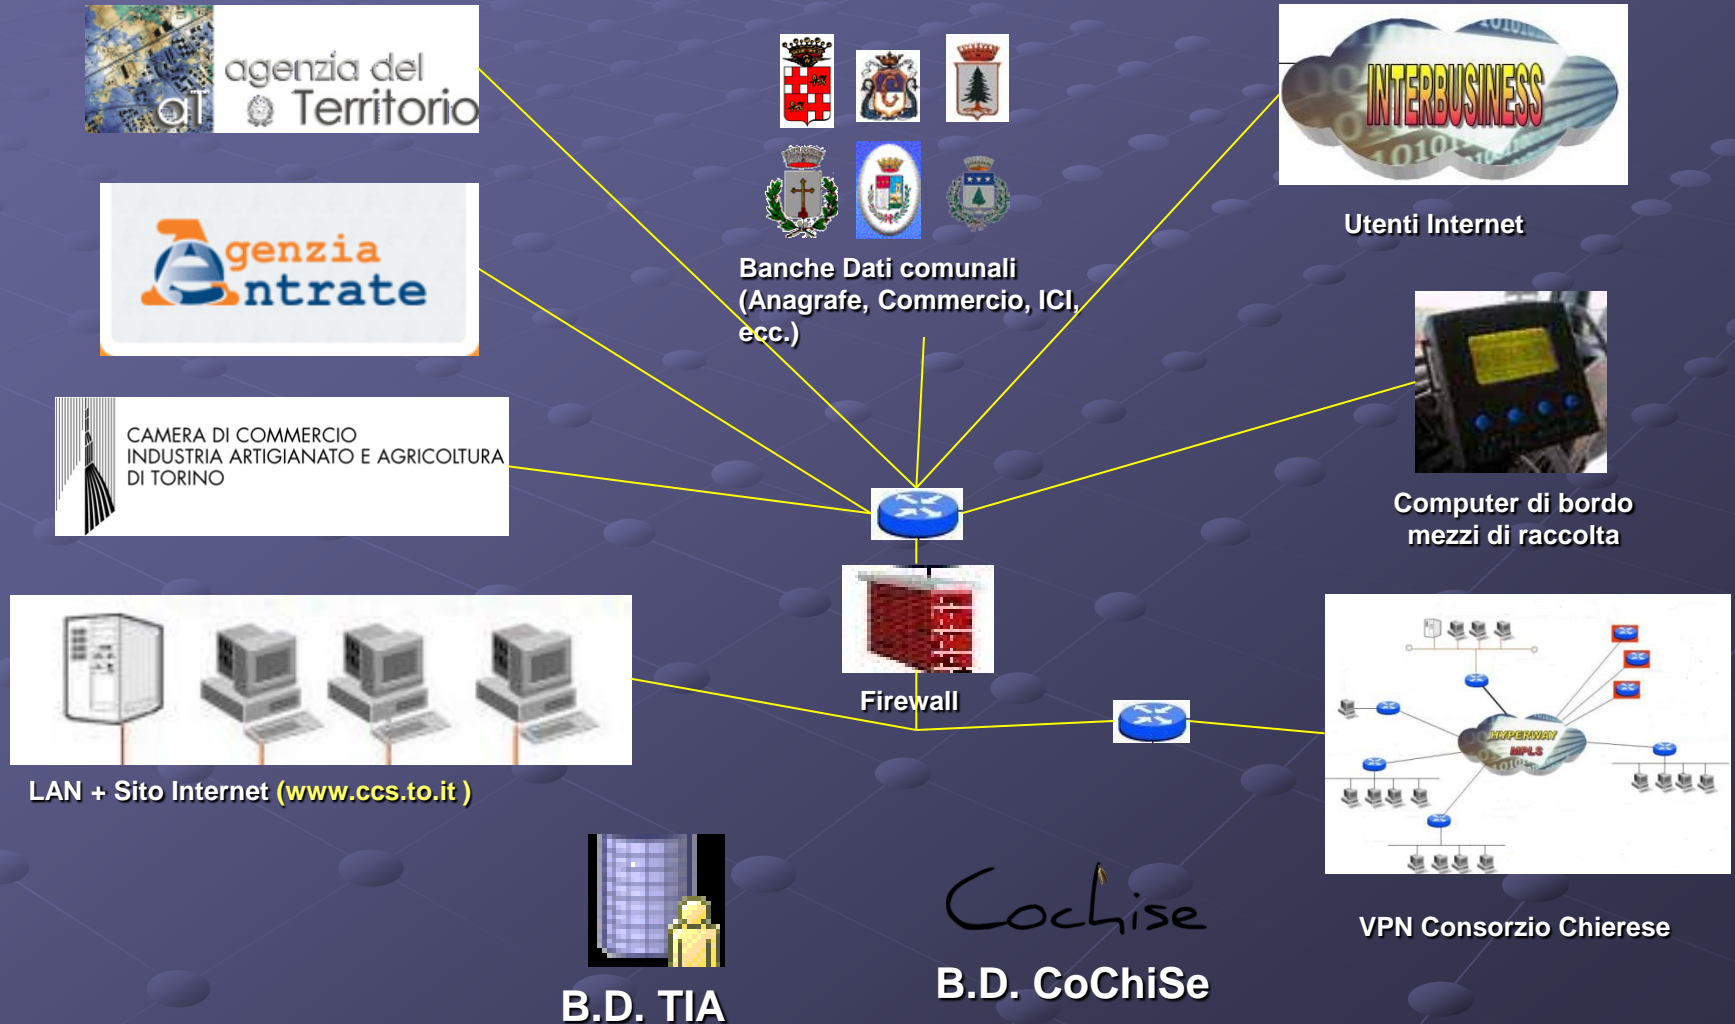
aT agenzia del Territorio

Agenzia Entrate

CAMERA DI COMMERCIO INDUSTRIA ARTIGIANATO E AGRICOLTURA DI TORINO

Banche Dati comunali (Anagrafe, Commercio, ICI, ecc.)

INTERBUSINESS

Utenti Internet

Computer di bordo mezzi di raccolta

Firewall

LAN + Sito Internet (www.ccs.to.it )

HYPERWAY MPLS

VPN Consorzio Chierese

B.D. TIA

Cochise

B.D. CoChiSe